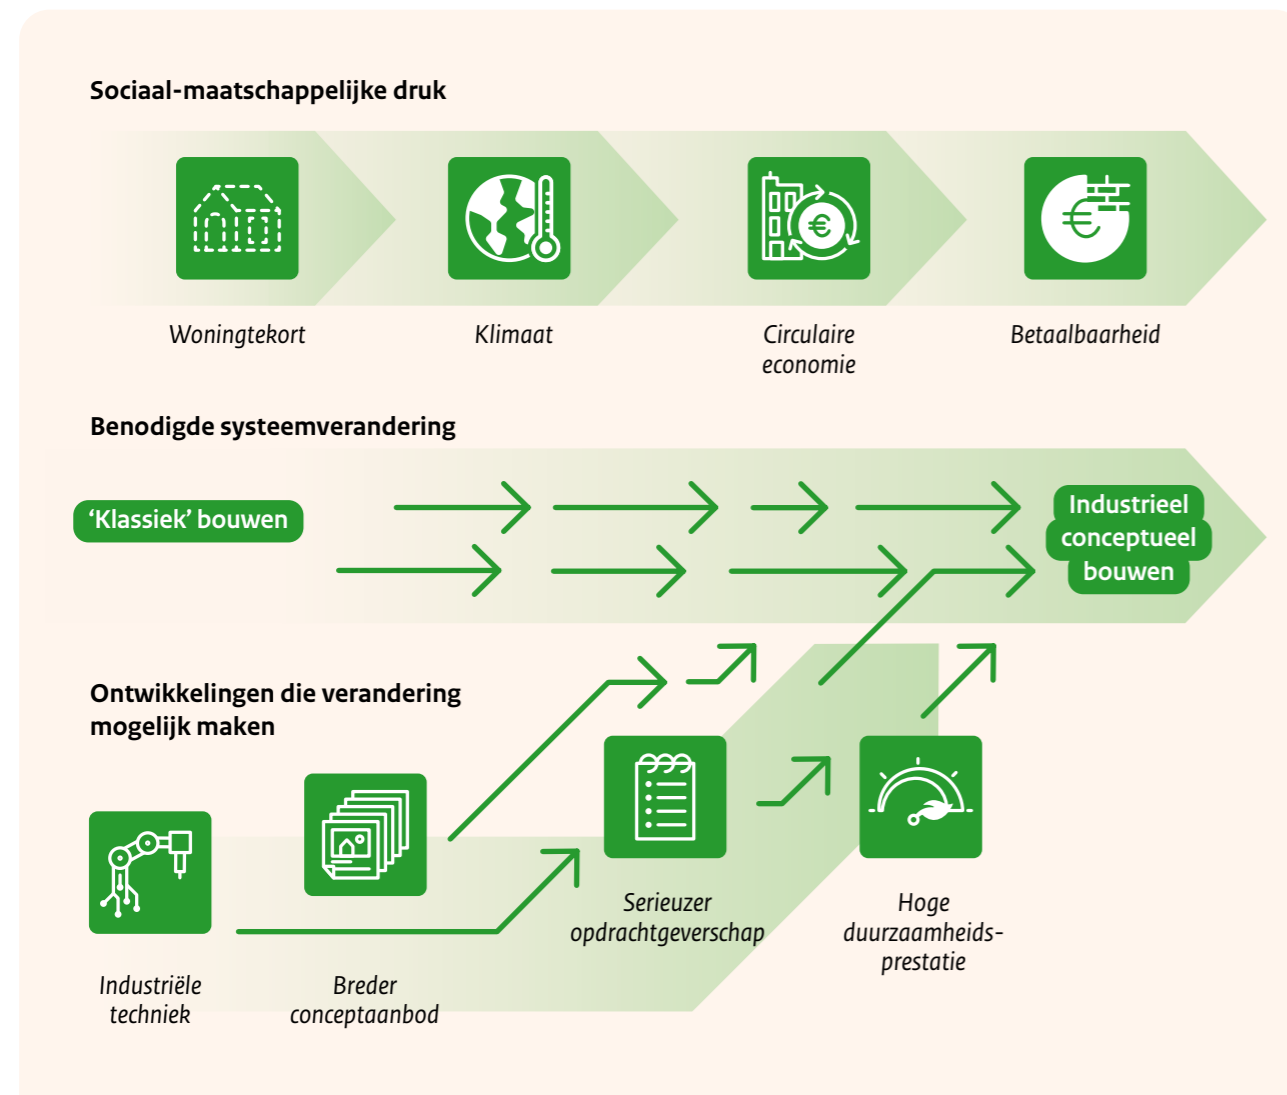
Sociaal-maatschappelijke druk

Woningtekort

Klimaat

Circulaire economie

Betaalbaarheid

Benodigde systeemverandering

'Klassiek' bouwen

Industrieel conceptueel bouwen

Ontwikkelingen die verandering mogelijk maken

Industriële techniek

Breder conceptaanbod

Serieuzer opdrachtgeverschap

Hoge duurzaamheidsprestatie